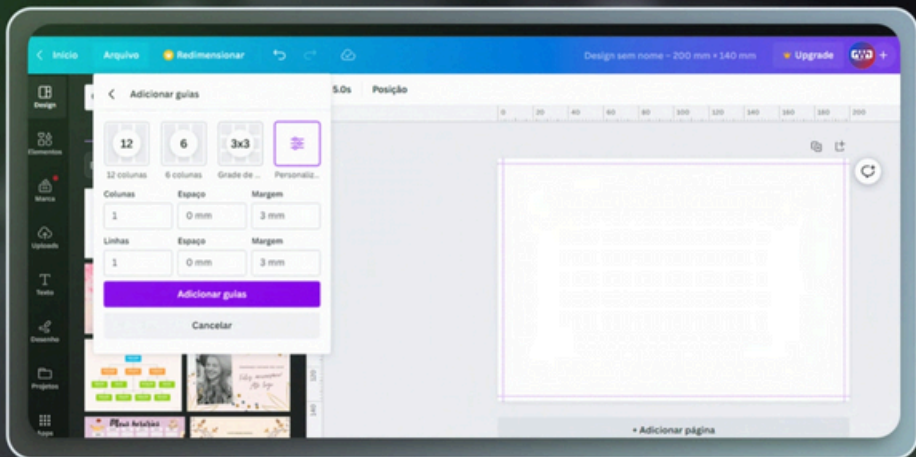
Início Arquivo Redimensionar Design sem nome - 200 mm × 140 mm Upgrade

Design
Elementos
Marca
Uploads
Texto
Desenho
Projetos
Apps

Adicionar guias

12
12 colunas
6
6 colunas
3x3
Grade de ...
Personaliz...

Colunas
1
Espaço
0 mm
Margem
3 mm

Linhas
1
Espaço
0 mm
Margem
3 mm

Adicionar guias
Cancelar

5.0s Posição

0 20 40 60 80 100 120 140 160 180 200

120
140

+ Adicionar página